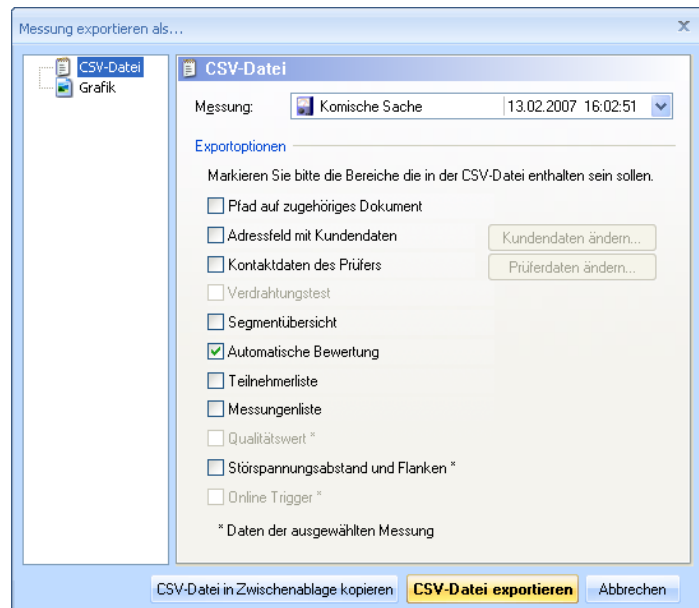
Messung exportieren als...

CSV-Datei
Grafik

CSV-Datei

Messung: Komische Sache 13.02.2007 16:02:51

Exportoptionen

Markieren Sie bitte die Bereiche die in der CSV-Datei enthalten sein sollen.

Pfad auf zugehöriges Dokument
Adressfeld mit Kundendaten
Kundendaten ändern...
Kontaktdaten des Prüfers
Prüferdaten ändern...
Verdrahtungstest
Segmentübersicht
Automatische Bewertung
Teilnehmerliste
Messungenliste
Qualitätswert *
Störspannungsabstand und Flanken *
Online Trigger *

* Daten der ausgewählten Messung

CSV-Datei in Zwischenablage kopieren
CSV-Datei exportieren
Abbrechen